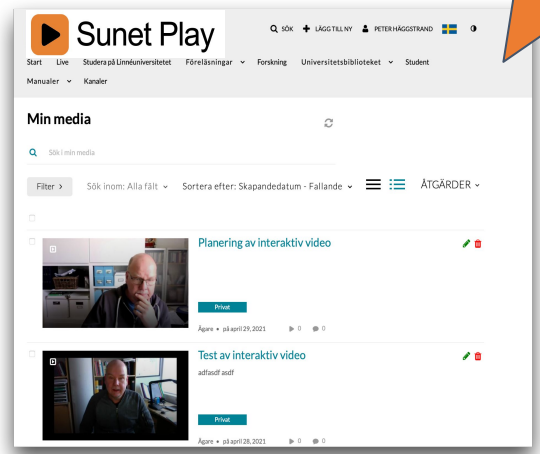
Sunet Play

SÖK LÄGG TILL NY PETER HÄGGSTRAND

Start Live Studera på Linnéuniversitetet Föreläsningar Forskning Universitetsbiblioteket Student

Manualer Kanaler

Min media

Sök i min media

Filter > Sök inom: Alla fält Sortera efter: Skapandedatum - Fallande ÅTGÄRDER

Planering av interaktiv video

Privat

Ägare • på april 29, 2021 0 0

Test av interaktiv video

adfasdf asdf

Privat

Ägare • på april 28, 2021 0 0